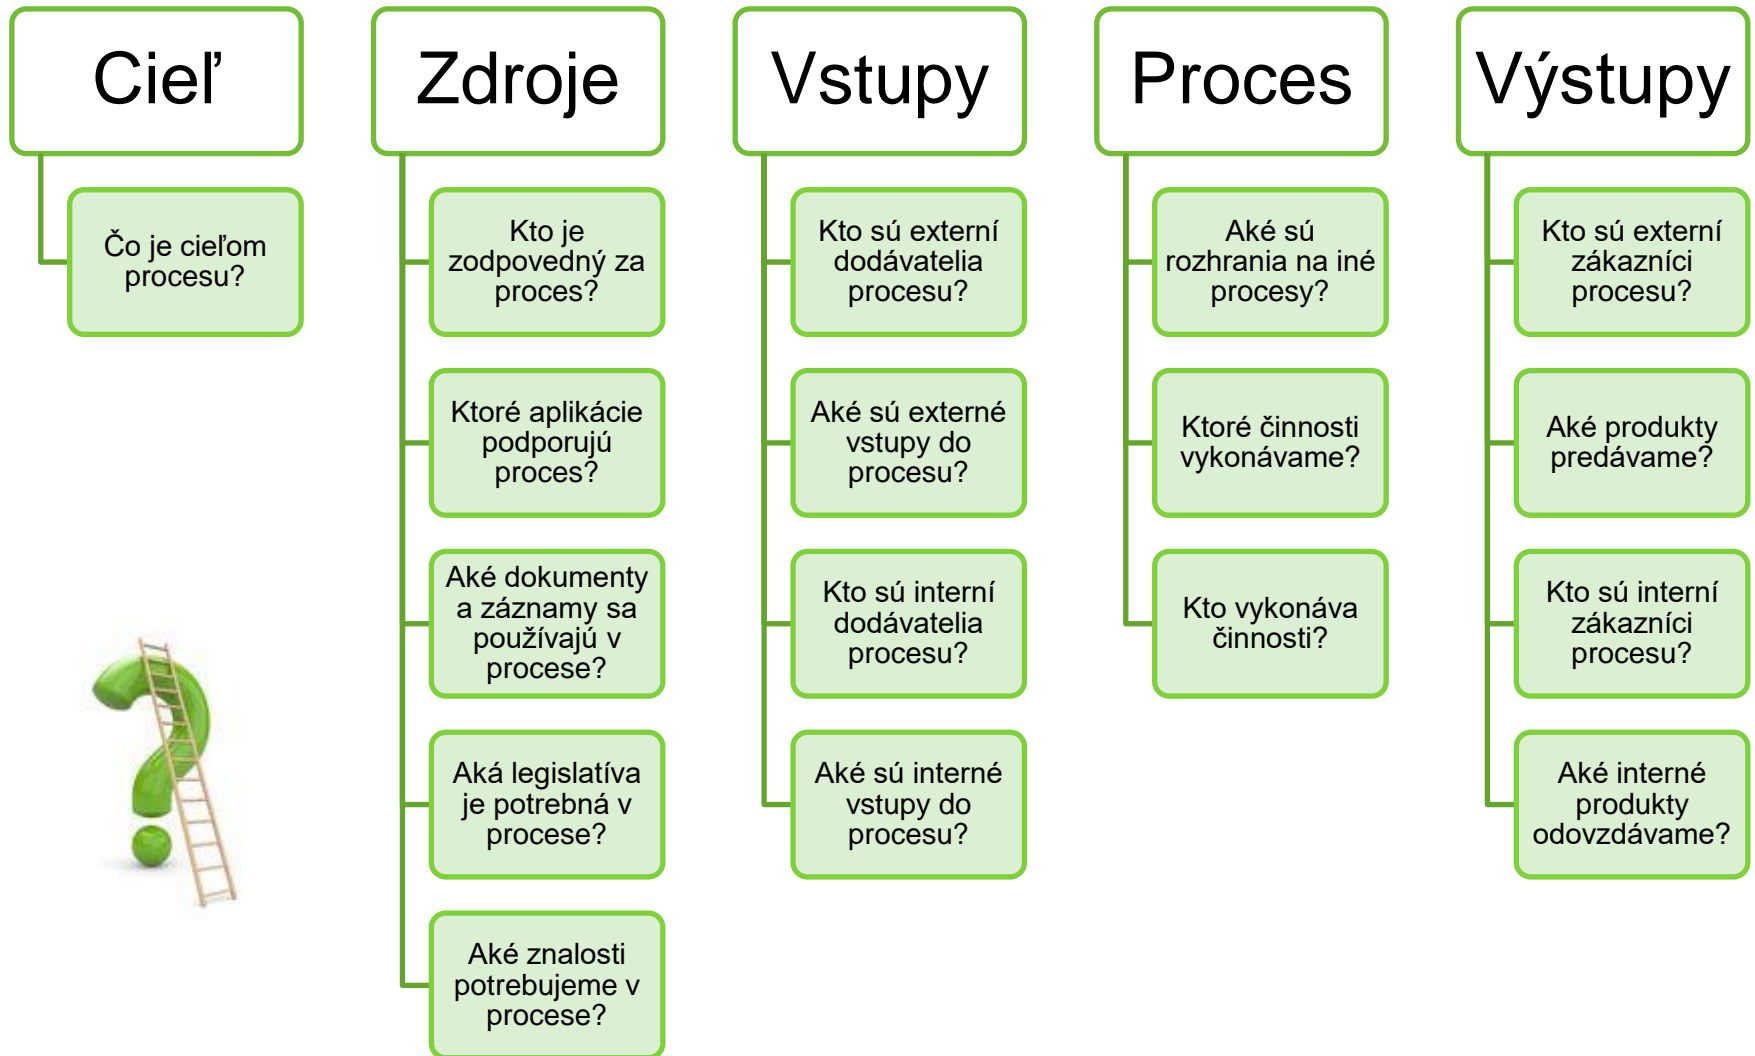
Cieľ

Čo je cieľom procesu?

Zdroje

Kto je zodpovedný za proces?

Ktoré aplikácie podporujú proces?

Aké dokumenty a záznamy sa používajú v procese?

Aká legislatíva je potrebná v procese?

Aké znalosti potrebujeme v procese?

Vstupy

Kto sú externí dodávatelia procesu?

Aké sú externé vstupy do procesu?

Kto sú interní dodávatelia procesu?

Aké sú interné vstupy do procesu?

Proces

Aké sú rozhrania na iné procesy?

Ktoré činnosti vykonávame?

Kto vykonáva činnosti?

Výstupy

Kto sú externí zákazníci procesu?

Aké produkty predávame?

Kto sú interní zákazníci procesu?

Aké interné produkty odovzdávame?